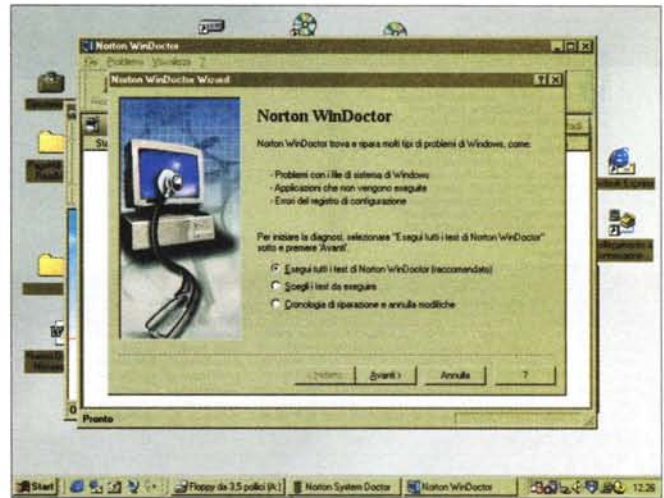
Norton WinDoctor

File Problemi Visualizza ?

Norton WinDoctor Wizard

Norton WinDoctor

Norton WinDoctor trova e ripara molti tipi di problemi di Windows, come:

- Problemi con i file di sistema di Windows
- Applicazioni che non vengono eseguite
- Errori del registro di configurazione

Per iniziare la diagnosi, selezionare "Esegui tutti i test di Norton WinDoctor" sotto e premere 'Avanti'.

Esegui tutti i test di Norton WinDoctor (raccomandato)
Scegli i test da eseguire
Cronologia di riparazione e annulla modifiche

< Indietro
Avanti >
Annulla
?

Pronto

Start
Floppy da 3,5 pollici (A:)
Norton System Doctor
Norton WinDoctor
12:26